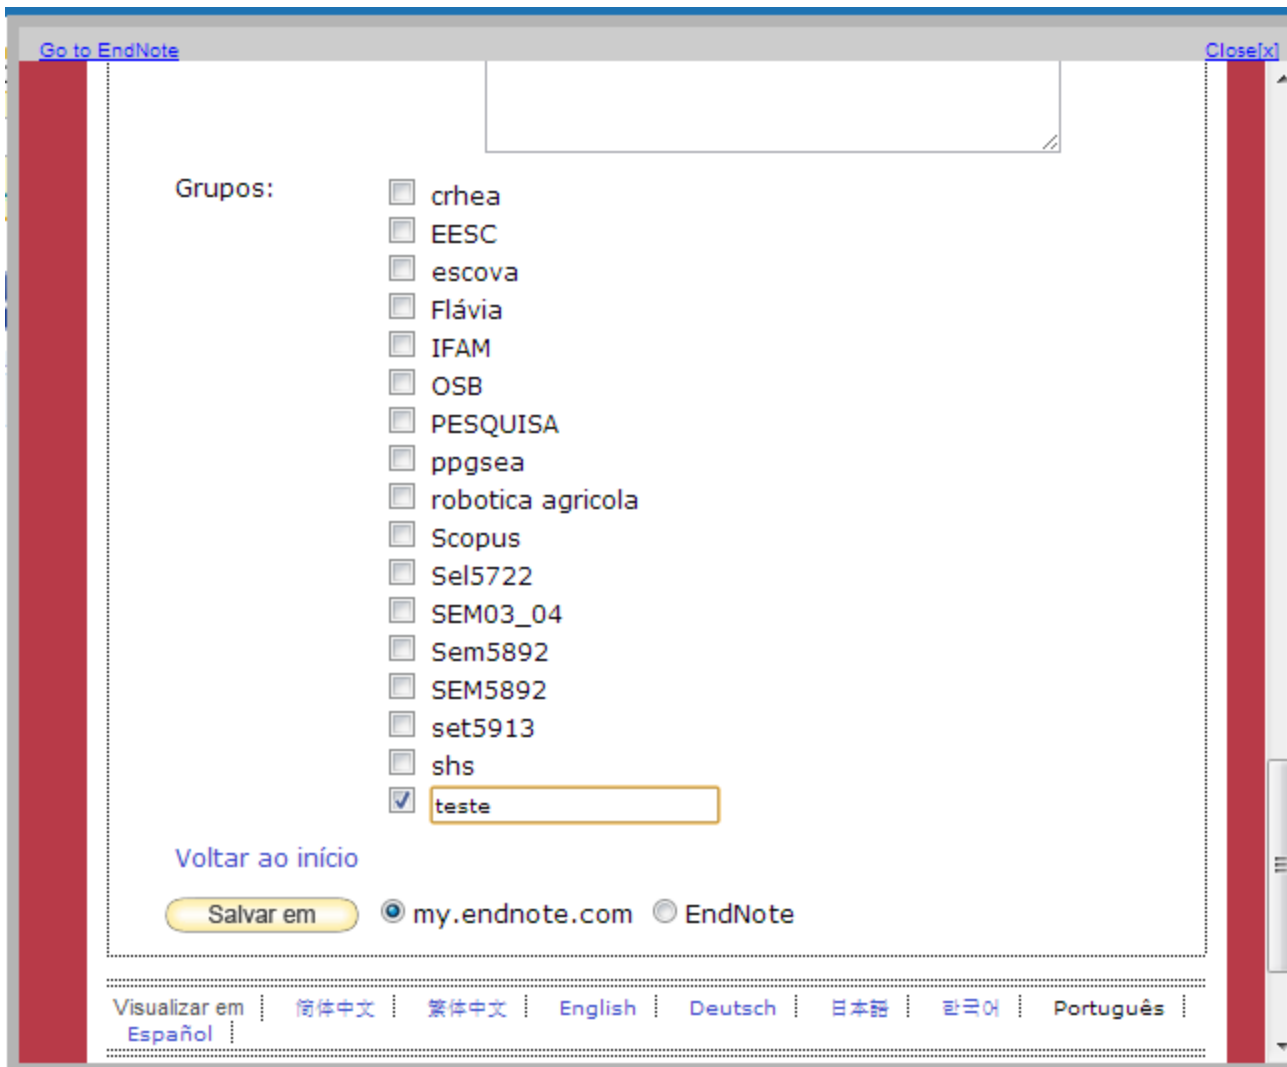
Go to EndNote

Close[x]

Grupos:

crhea
EESC
escova
Flávia
IFAM
OSB
PESQUISA
ppgsea
robotica agricola
Scopus
Sel5722
SEM03_04
Sem5892
SEM5892
set5913
shs
teste

Voltar ao início

Salvar em
my.endnote.com
EndNote

Visualizar em | 简体中文 | 繁体中文 | English | Deutsch | 日本語 | 한국어 | Português | Español